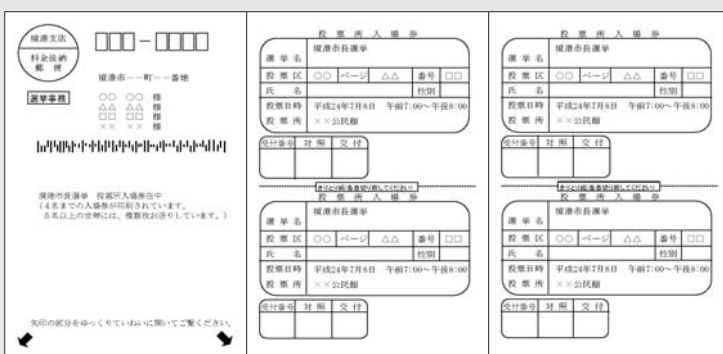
焼津支店

料金後納
郵便

□□□-□□□□

焼津市--町--番地

選挙事務

○○ ○○ 様
△△ △△ 様
□□ □□ 様
×× ×× 様

焼津市長選挙　投票所入場券在中
（4名までの入場券が印刷されています。
5名以上の世帯には、複数枚お送りしています。）

矢印の部分をゆっくりていねいに開いてご覧ください。

投票所入場券

| 選挙名 | 焼津市長選挙 | | |
|---|---|---|---|
| 投票区 | ○○ ページ △△ | 番号 | □□ |
| 氏名 | | 性別 | |
| 投票日時 | 平成24年7月8日　午前7:00～午後8:00 | | |
| 投票所 | ××公民館 | | |

| 受付番号 | 対照 | 交付 |
|---|---|---|
| | | |

きりとり線を各切り離してください

投票所入場券

| 選挙名 | 焼津市長選挙 | | |
|---|---|---|---|
| 投票区 | ○○ ページ △△ | 番号 | □□ |
| 氏名 | | 性別 | |
| 投票日時 | 平成24年7月8日　午前7:00～午後8:00 | | |
| 投票所 | ××公民館 | | |

| 受付番号 | 対照 | 交付 |
|---|---|---|
| | | |

投票所入場券

| 選挙名 | 焼津市長選挙 | | |
|---|---|---|---|
| 投票区 | ○○ ページ △△ | 番号 | □□ |
| 氏名 | | 性別 | |
| 投票日時 | 平成24年7月8日　午前7:00～午後8:00 | | |
| 投票所 | ××公民館 | | |

| 受付番号 | 対照 | 交付 |
|---|---|---|
| | | |

きりとり線を各切り離してください

投票所入場券

| 選挙名 | 焼津市長選挙 | | |
|---|---|---|---|
| 投票区 | ○○ ページ △△ | 番号 | □□ |
| 氏名 | | 性別 | |
| 投票日時 | 平成24年7月8日　午前7:00～午後8:00 | | |
| 投票所 | ××公民館 | | |

| 受付番号 | 対照 | 交付 |
|---|---|---|
| | | |